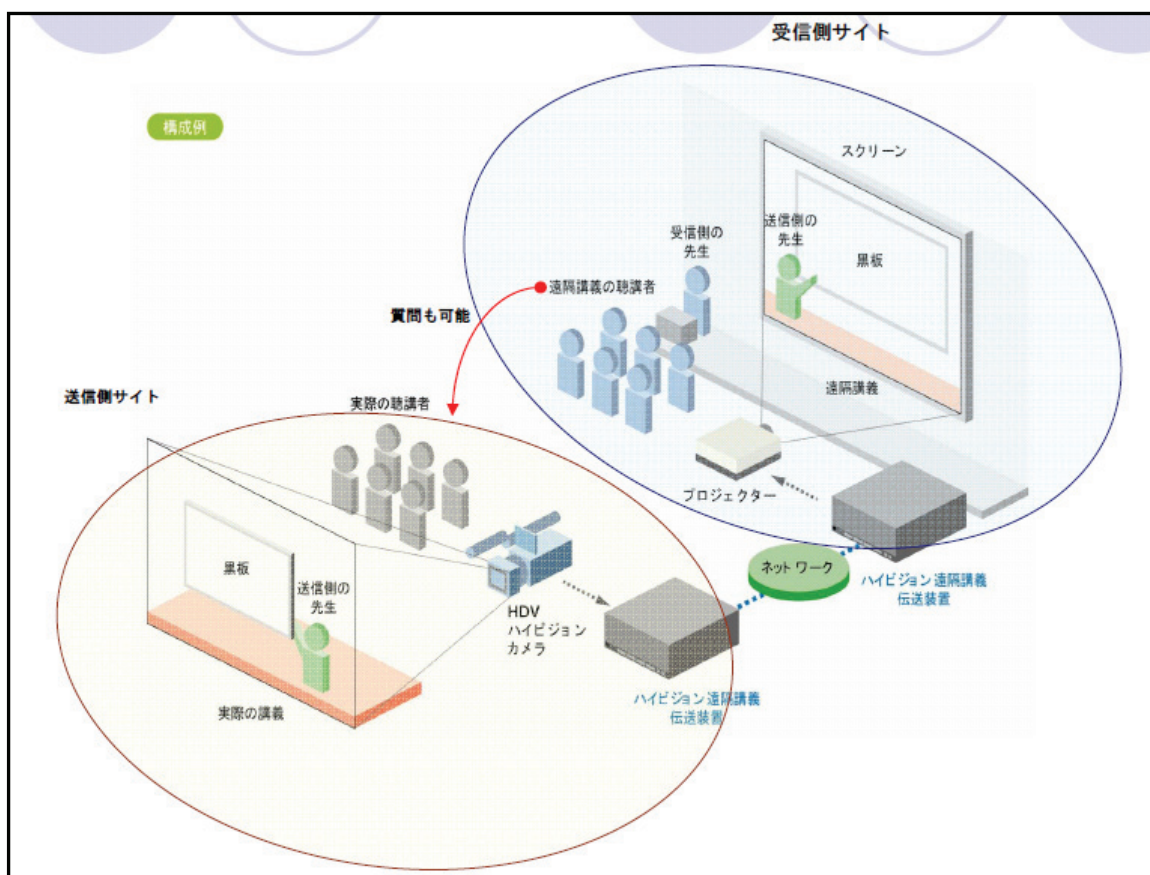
受信側サイト

構成例

スクリーン

受信側の先生

送信側の先生

黒板

遠隔講義の聴講者

質問も可能

遠隔講義

送信側サイト

実際の聴講者

プロジェクター

黒板

送信側の先生

HDV ハイビジョン カメラ

ネットワーク

ハイビジョン遠隔講義伝送装置

実際の講義

ハイビジョン遠隔講義伝送装置